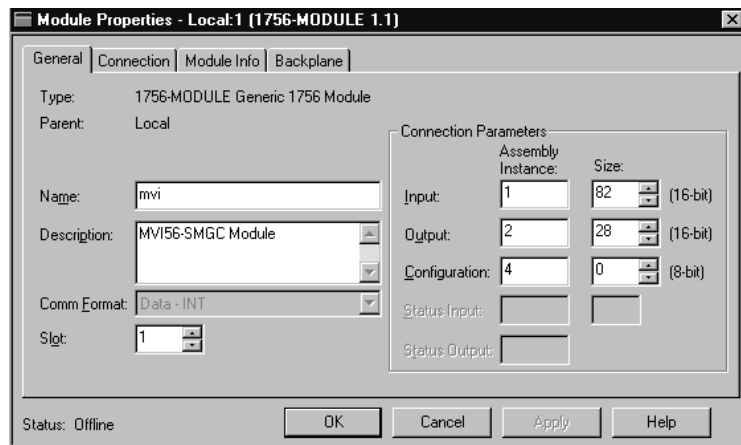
Module Properties - Local:1 (1756-MODULE 1.1)

General | Connection | Module Info | Backplane

Type: 1756-MODULE Generic 1756 Module

Parent: Local

Name: mvi

Description: MVI56-SMGC Module

Comm Format: Data - INT

Slot: 1

Connection Parameters

| | Assembly Instance: | Size: | |
|---|---|---|---|
| Input: | 1 | 82 | (16-bit) |
| Output: | 2 | 28 | (16-bit) |
| Configuration: | 4 | 0 | (8-bit) |
| Status Input: | | | |
| Status Output: | | | |

Status: Offline

OK Cancel Apply Help